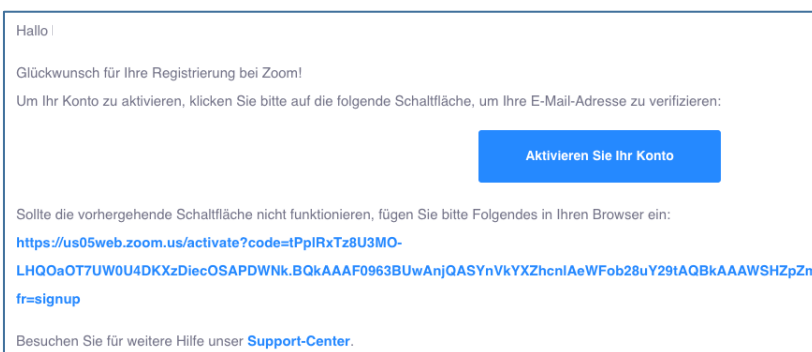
Hallo

Glückwunsch für Ihre Registrierung bei Zoom!

Um Ihr Konto zu aktivieren, klicken Sie bitte auf die folgende Schaltfläche, um Ihre E-Mail-Adresse zu verifizieren:

Aktivieren Sie Ihr Konto

Sollte die vorhergehende Schaltfläche nicht funktionieren, fügen Sie bitte Folgendes in Ihren Browser ein:

https://us05web.zoom.us/activate?code=tPplRxTz8U3MO-LHQOaOT7UW0U4DKXzDiecOSAPDWNk.BQkAAAF0963BUwAnjQASYnVkYXZhcnlAeWFob28uY29tAQBkAAAWSHZpZm
fr=signup

Besuchen Sie für weitere Hilfe unser Support-Center.